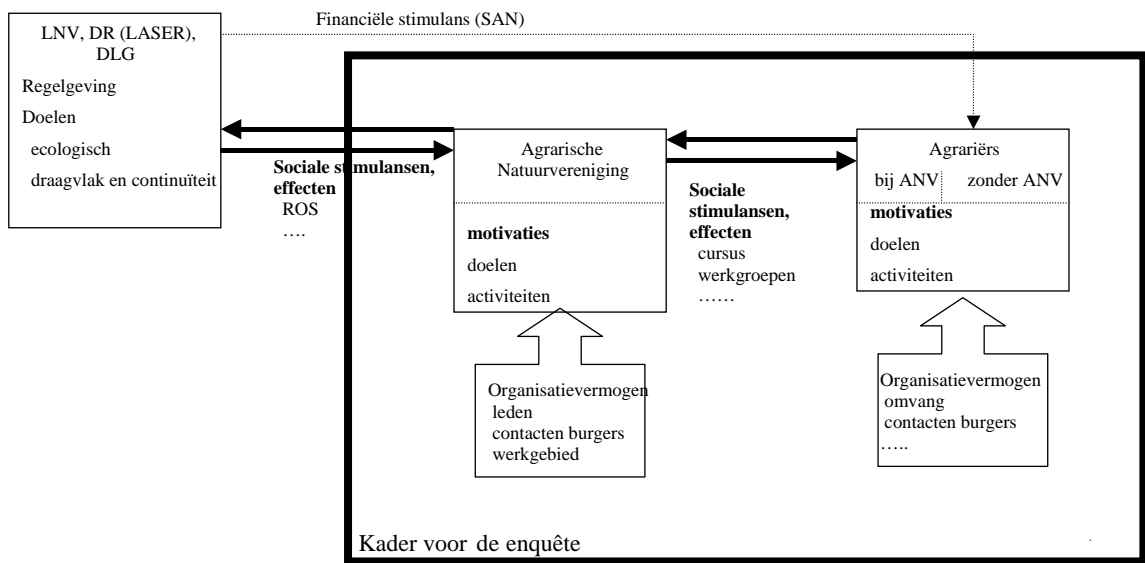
LNV, DR (LASER), DLG

Regelgeving

Doelen

ecologisch

draagvlak en continuïteit

Financiële stimulans (SAN)

Sociale stimulansen, effecten

ROS

….

Agrarische Natuurvereniging

motivaties

doelen

activiteiten

Sociale stimulansen, effecten

cursus

werkgroepen

……

Agrariërs

bij ANV

zonder ANV

motivaties

doelen

activiteiten

Organisatievermogen

leden

contacten burgers

werkgebied

Organisatievermogen

omvang

contacten burgers

…..

Kader voor de enquête